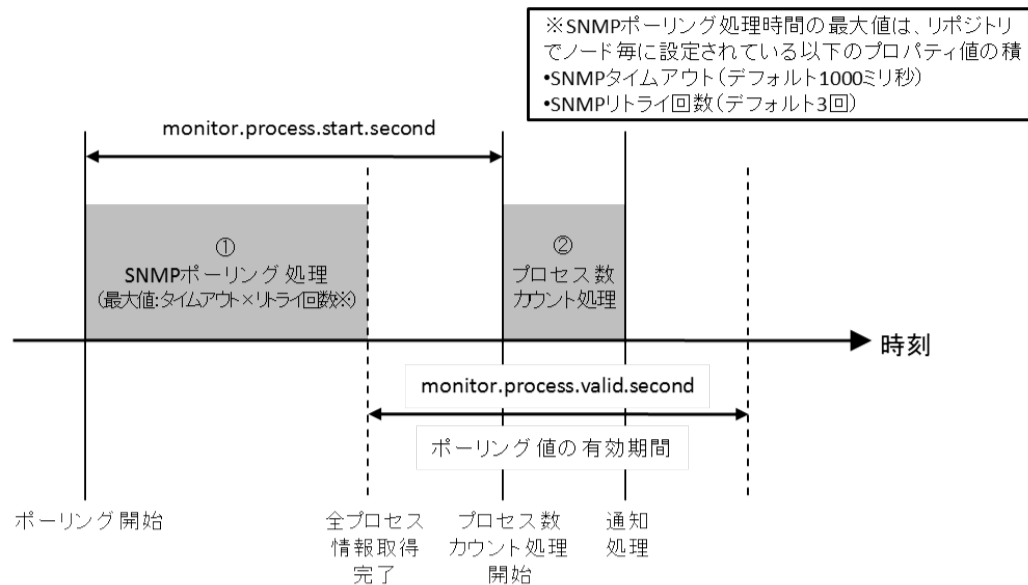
※SNMPポーリング処理時間の最大値は、リポジトリでノード毎に設定されている以下のプロパティ値の積
•SNMPタイムアウト(デフォルト1000ミリ秒)
•SNMPリトライ回数(デフォルト3回)

monitor.process.start.second

①
SNMPポーリング 処理
(最大値:タイムアウト×リトライ回数※)

②
プロセス数
カウント処理

時刻

monitor.process.valid.second

ポーリング 値の 有効期間

ポーリング開始

全プロセス
情報取得
完了

プロセス数
カウント処理
開始

通知
処理